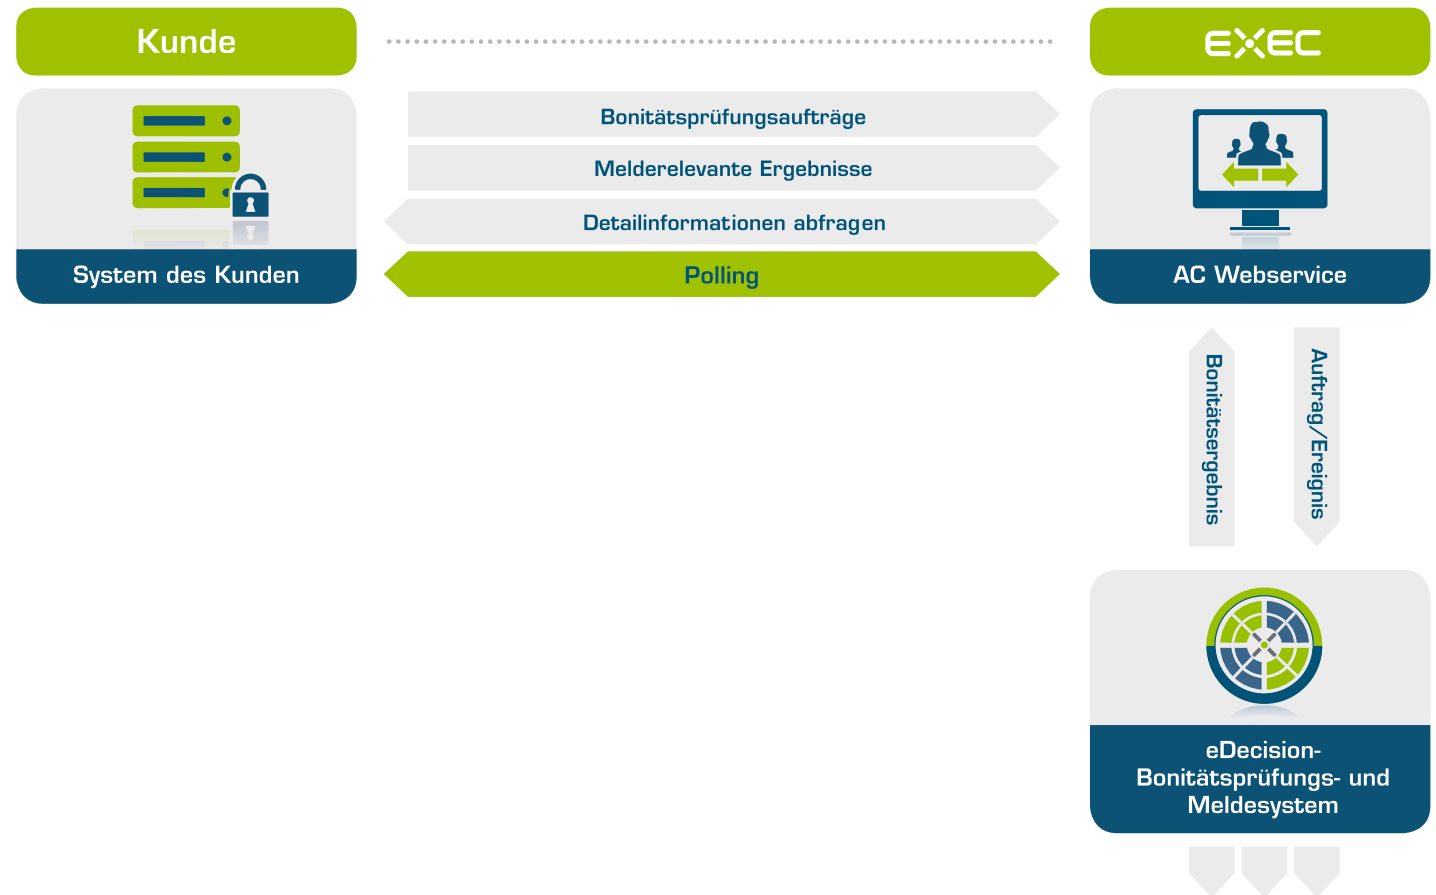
Kunde

EXEC

System des Kunden

Bonitätsprüfungsaufträge

Melderelevante Ergebnisse

Detailinformationen abfragen

Polling

AC Webservice

Bonitätsergebnis

Auftrag/Ereignis

eDecision-
Bonitätsprüfungs- und
Meldesystem